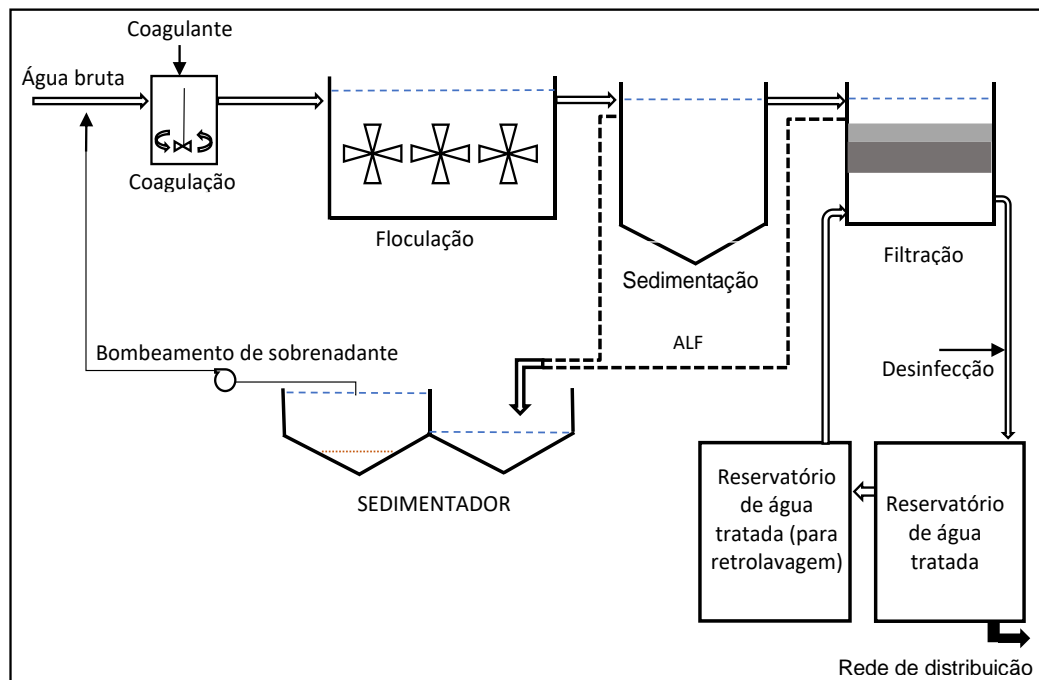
Coagulante

Água bruta

Coagulação

Floculação

Sedimentação

Filtração

ALF

Bombeamento de sobrenadante

Desinfecção

SEDIMENTADOR

Reservatório de água tratada (para retrolavagem)

Reservatório de água tratada

Rede de distribuicão